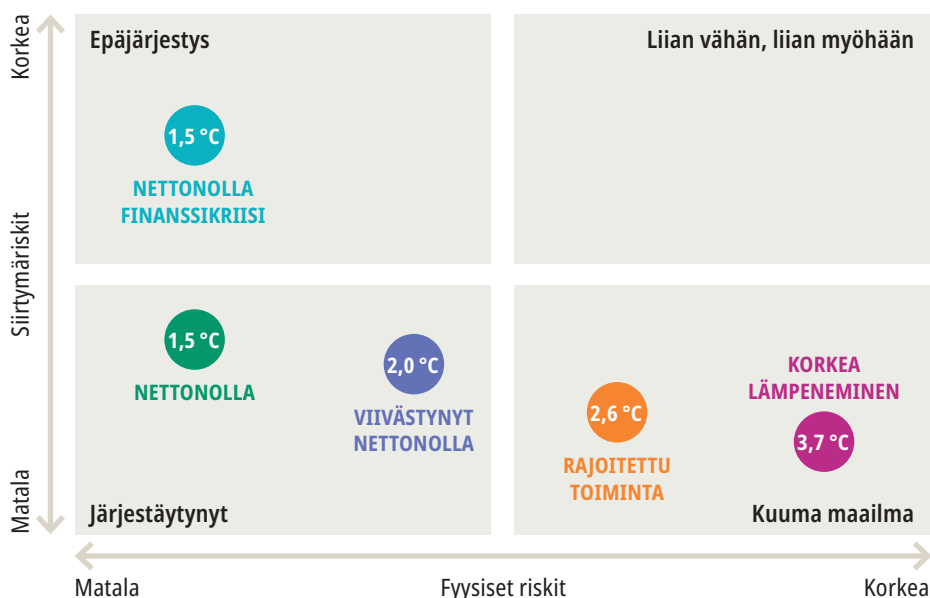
Korkea

Siirtymäriskit

Matala

Epäjärjestys

1,5 °C

NETTONOLLA FINANSSIKRIISI

Liian vähän, liian myöhään

1,5 °C

NETTONOLLA

2,0 °C

VIIVÄSTYNYT NETTONOLLA

Järjestäytynyt

KORKEA LÄMPENEMINEN

2,6 °C

3,7 °C

RAJOITETTU TOIMINTA

Kuuma maailma

Matala

Fyysiset riskit

Korkea